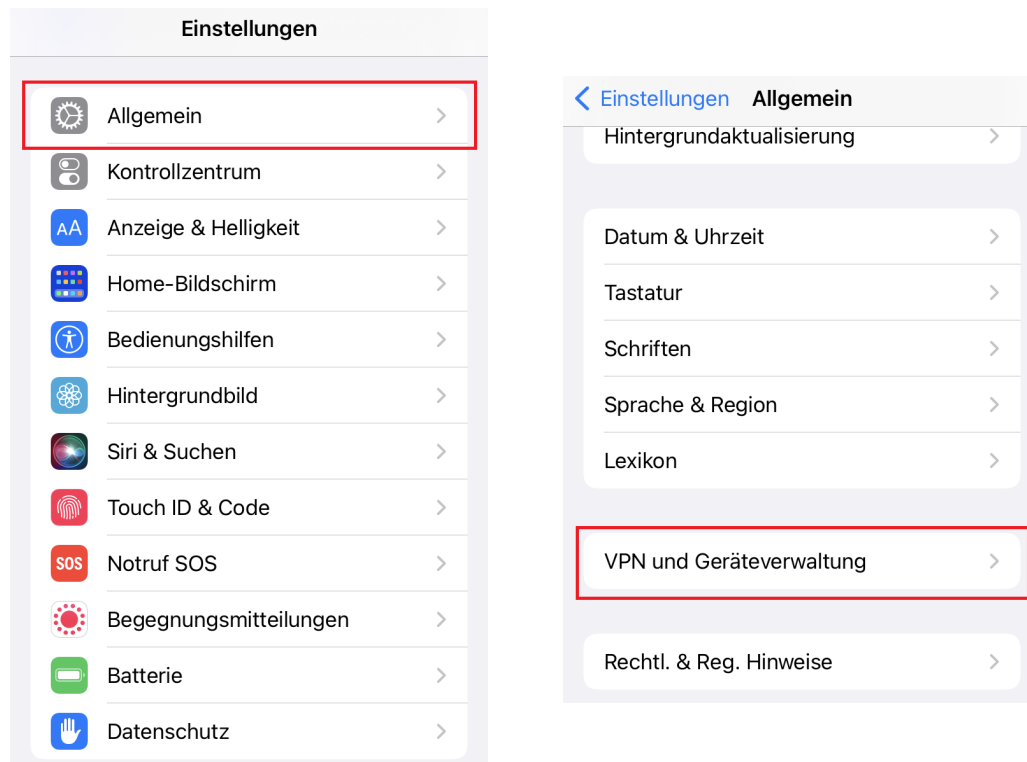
Einstellungen

Allgemein
Kontrollzentrum
AA Anzeige & Helligkeit
Home-Bildschirm
Bedienungshilfen
Hintergrundbild
Siri & Suchen
Touch ID & Code
SOS Notruf SOS
Begegnungsmitteilungen
Batterie
Datenschutz

< Einstellungen Allgemein
Hintergrundaktualisierung

Datum & Uhrzeit
Tastatur
Schriften
Sprache & Region
Lexikon

VPN und Geräteverwaltung

Rechtl. & Reg. Hinweise